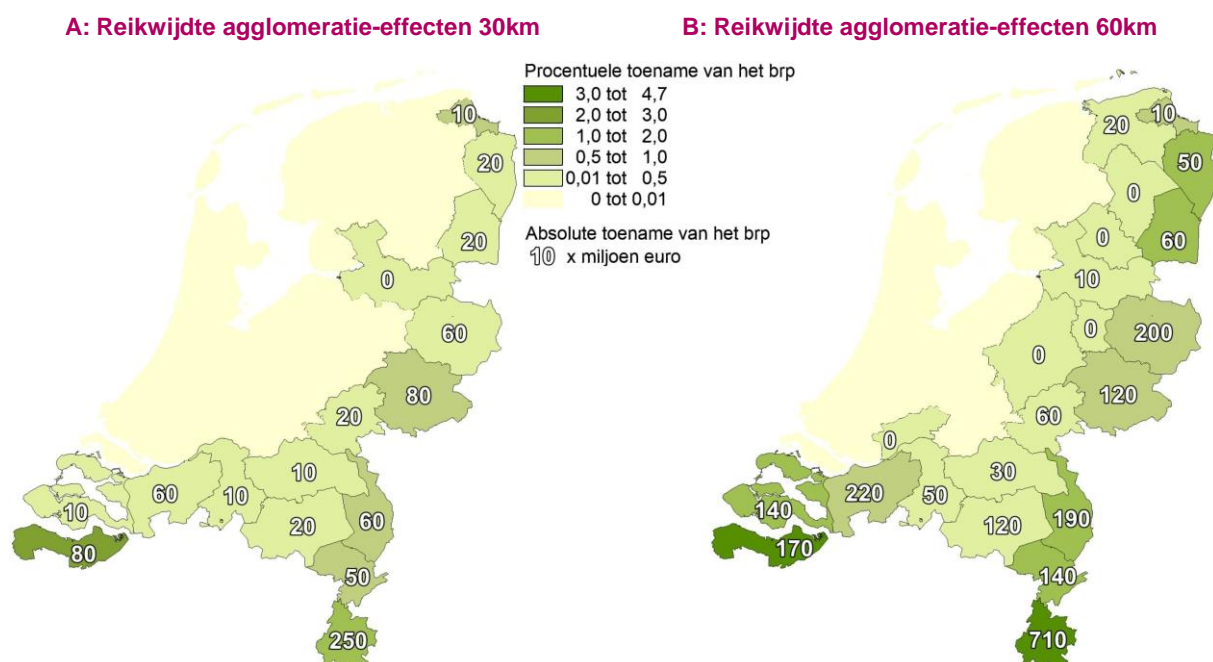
A: Reikwijdte agglomeratie-effecten 30km

B: Reikwijdte agglomeratie-effecten 60km

Procentuele toename van het brp
3,0 tot 4,7
2,0 tot 3,0
1,0 tot 2,0
0,5 tot 1,0
0,01 tot 0,5
0 tot 0,01
Absolute toename van het brp
10 x miljoen euro

10
20
20
0
60
80
20
10
60
10
20
60
10
80
50
250

20
10
50
0
0
60
10
0
200
0
120
60
0
30
220
50
140
190
120
170
140
710